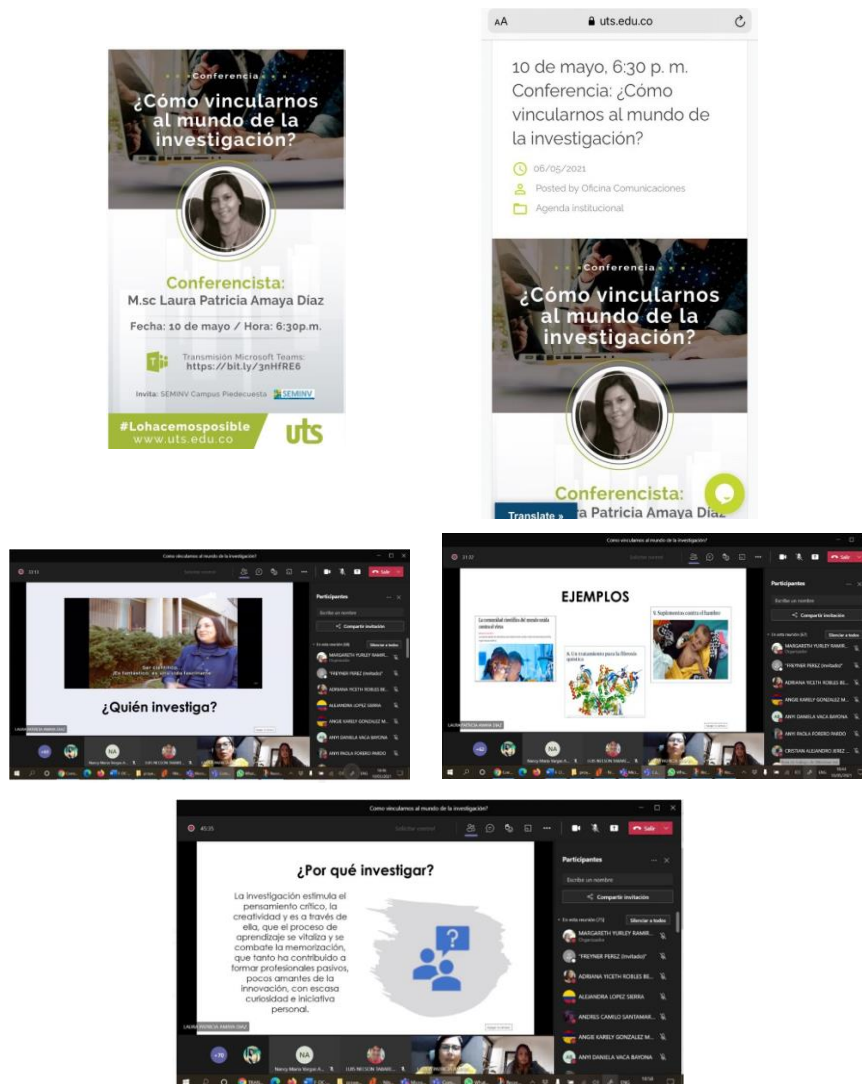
Conferencia

¿Cómo vincularnos al mundo de la investigación?

Conferencista:
M.sc Laura Patricia Amaya Diaz

Fecha: 10 de mayo / Hora: 6:30p.m.

Transmisión Microsoft Teams:
https://bit.ly/3nHFRE6

Invita: SEMINV Campus Piedecuesta SEMINV

#Lohacemosposible
www.uts.edu.co

uts

AA uts.edu.co

10 de mayo, 6:30 p. m. Conferencia: ¿Cómo vincularnos al mundo de la investigación?

06/05/2021

Posted by Oficina Comunicaciones

Agenda institucional

Conferencia

¿Cómo vincularnos al mundo de la investigación?

Conferencista:
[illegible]a Patricia Amaya Diaz

Translate »

Como vincularnos al mundo de la investigación?

¿Quién investiga?

Participantes

Compartir invitación

MARGARETH YURLEY RAMIR...

"FREYNER PEREZ (Invitado)"

ADRIANA YICETH ROBLES BE...

ALEJANDRA LOPEZ SIERRA

ANGIE KARELY GONZALEZ M...

ANYI DANIELA VACA BAYONA

ANYI PAOLA ROMERO PARDO

Salir

Como vincularnos al mundo de la investigación?

EJEMPLOS

CRISTIAN ALEJANDRO JEREZ ...

Como vincularnos al mundo de la investigación?

¿Por qué investigar?

La investigación estimula el pensamiento crítico, la creatividad y es a través de ella, que el proceso de aprendizaje se vitaliza y se combate la memorización, que tanto ha contribuido a formar profesionales pasivos, pocos amantes de la innovación, con escasa curiosidad e iniciativa personal.

Participantes

Compartir invitación

MARGARETH YURLEY RAMIR...

"FREYNER PEREZ (Invitado)"

ADRIANA YICETH ROBLES BE...

ALEJANDRA LOPEZ SIERRA

ANDRES CAMILO SANTAMAR...

ANGIE KARELY GONZALEZ M...

ANYI DANIELA VACA BAYONA

LAURA PATRICIA AMAYA DIAZ

Salir